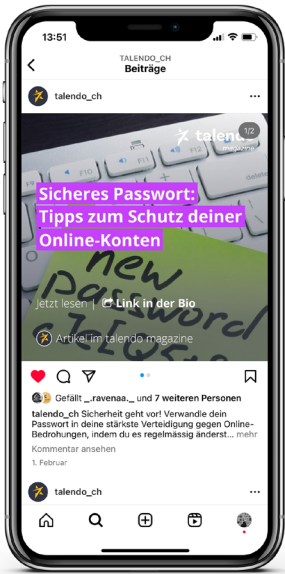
13:51

TALENDO_CH
Beiträge

talendo_ch

talendo
magazine

1/2

Sicheres Passwort: Tipps zum Schutz deiner Online-Konten

new Password

Jetzt lesen | Link in der Bio

Artikel im talendo magazine

Gefällt _.ravenaa._ und 7 weiteren Personen

talendo_ch Sicherheit geht vor! Verwandle dein Passwort in deine stärkste Verteidigung gegen Online-Bedrohungen, indem du es regelmässig änderst... mehr

Kommentar ansehen

1. Februar

talendo_ch